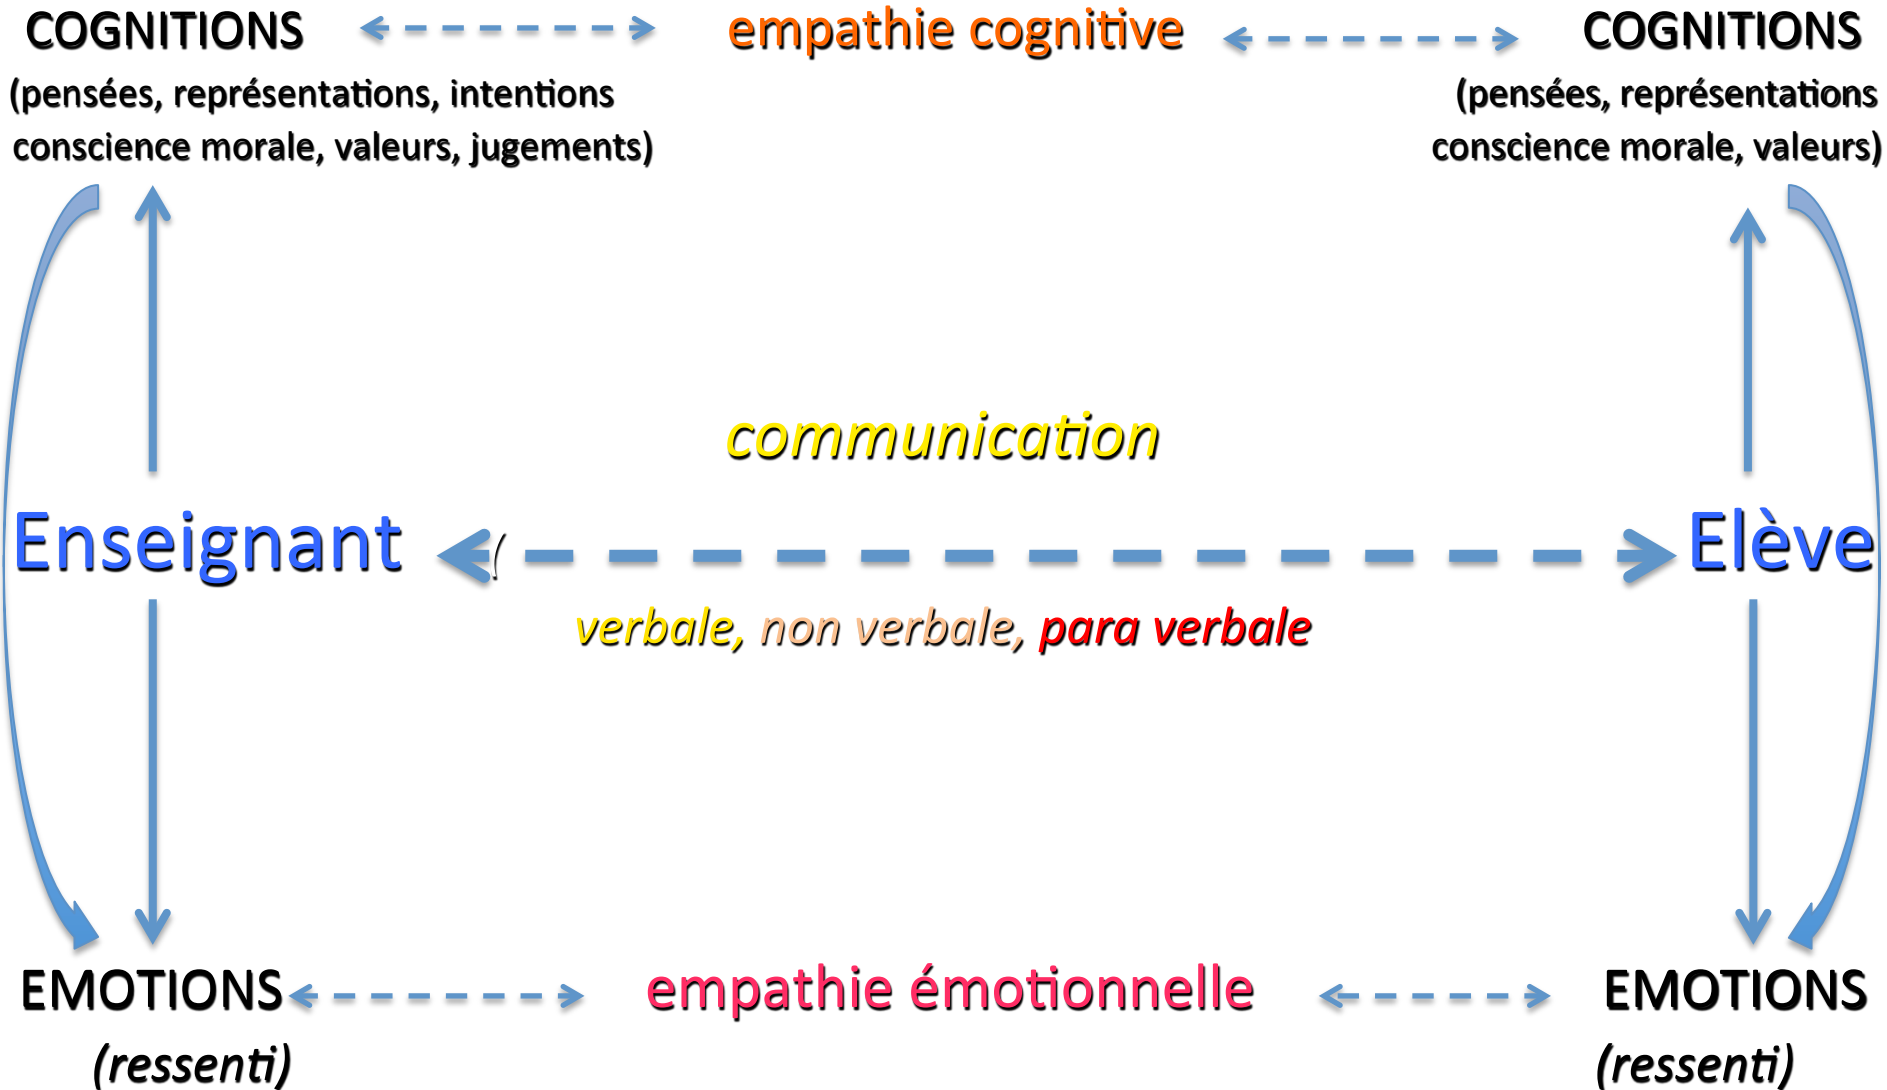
COGNITIONS
(pensées, représentations, intentions conscience morale, valeurs, jugements)

empathie cognitive

COGNITIONS
(pensées, représentations conscience morale, valeurs)

communication

Enseignant

Elève

verbale, non verbale, para verbale

EMOTIONS
(ressenti)

empathie émotionnelle

EMOTIONS
(ressenti)